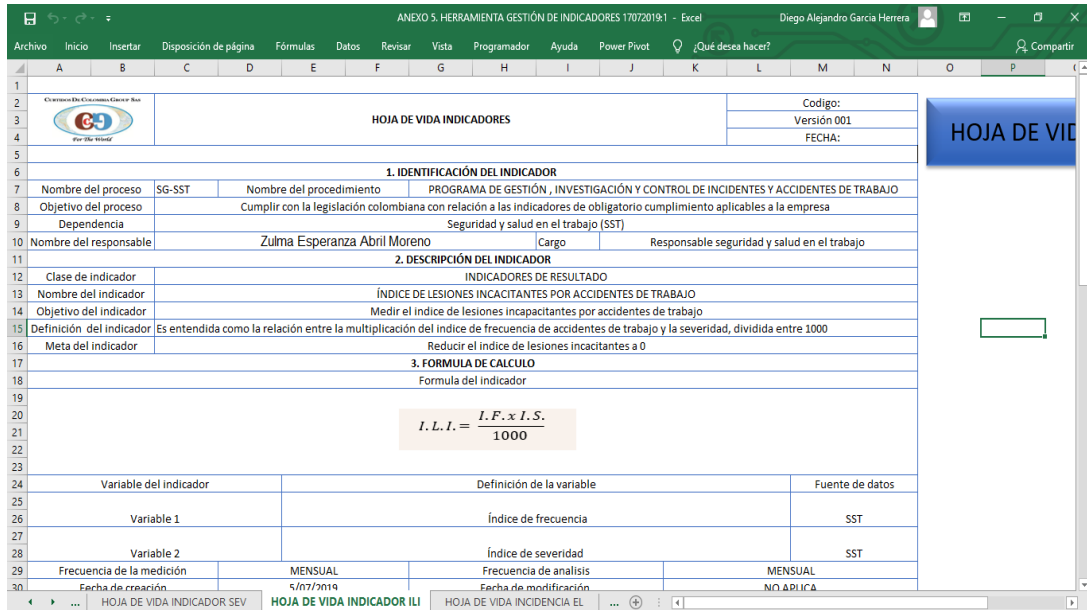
ANEXO 5. HERRAMIENTA GESTIÓN DE INDICADORES 17072019:1 - Excel Diego Alejandro Garcia Herrera

Archivo Inicio Insertar Disposición de página Fórmulas Datos Revisar Vista Programador Ayuda Power Pivot ¿Qué desea hacer? Compartir

A B C D E F G H I J K L M N O P

CURTIDOS DE COLOMBIA GROUP SAS
For The World

HOJA DE VIDA INDICADORES

Codigo:
Versión 001
FECHA:

HOJA DE VID

1. IDENTIFICACIÓN DEL INDICADOR

| Nombre del proceso | SG-SST | Nombre del procedimiento | PROGRAMA DE GESTIÓN , INVESTIGACIÓN Y CONTROL DE INCIDENTES Y ACCIDENTES DE TRABAJO |
|---|---|---|---|
| Objetivo del proceso | Cumplir con la legislación colombiana con relación a las indicadores de obligatorio cumplimiento aplicables a la empresa | | |
| Dependencia | Seguridad y salud en el trabajo (SST) | | |
| Nombre del responsable | Zulma Esperanza Abril Moreno | Cargo | Responsable seguridad y salud en el trabajo |

2. DESCRIPCIÓN DEL INDICADOR

| Clase de indicador | INDICADORES DE RESULTADO |
|---|---|
| Nombre del indicador | ÍNDICE DE LESIONES INCACITANTES POR ACCIDENTES DE TRABAJO |
| Objetivo del indicador | Medir el indice de lesiones incapacitantes por accidentes de trabajo |
| Definición del indicador | Es entendida como la relación entre la multiplicación del indice de frecuencia de accidentes de trabajo y la severidad, dividida entre 1000 |
| Meta del indicador | Reducir el indice de lesiones incacitantes a 0 |

3. FORMULA DE CALCULO

Formula del indicador

$I.L.I. = \frac{I.F.x\,I.S.}{1000}$

| Variable del indicador | Definición de la variable | Fuente de datos |
|---|---|---|
| Variable 1 | Índice de frecuencia | SST |
| Variable 2 | Índice de severidad | SST |

| Frecuencia de la medición | MENSUAL | Frecuencia de analisis | MENSUAL |
|---|---|---|---|
| Fecha de creación | 5/07/2019 | Fecha de modificación | NO APLICA |

... HOJA DE VIDA INDICADOR SEV HOJA DE VIDA INDICADOR ILI HOJA DE VIDA INCIDENCIA EL ...